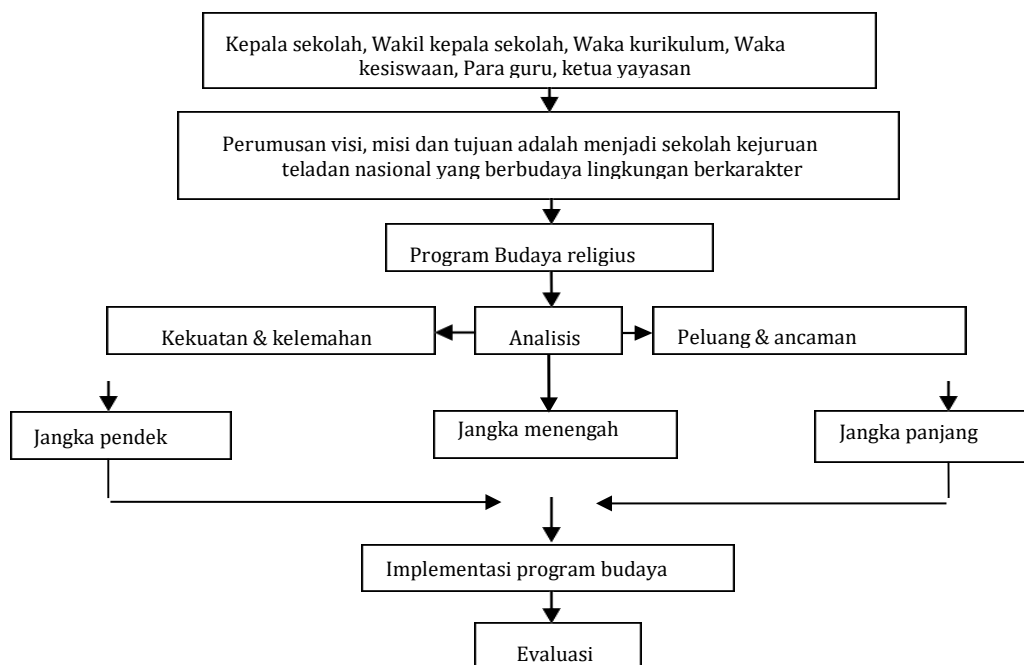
Kepala sekolah, Wakil kepala sekolah, Waka kurikulum, Waka kesiswaan, Para guru, ketua yayasan

Perumusan visi, misi dan tujuan adalah menjadi sekolah kejuruan teladan nasional yang berbudaya lingkungan berkarakter

Program Budaya religius

Kekuatan & kelemahan

Analisis

Peluang & ancaman

Jangka pendek

Jangka menengah

Jangka panjang

Implementasi program budaya

Evaluasi